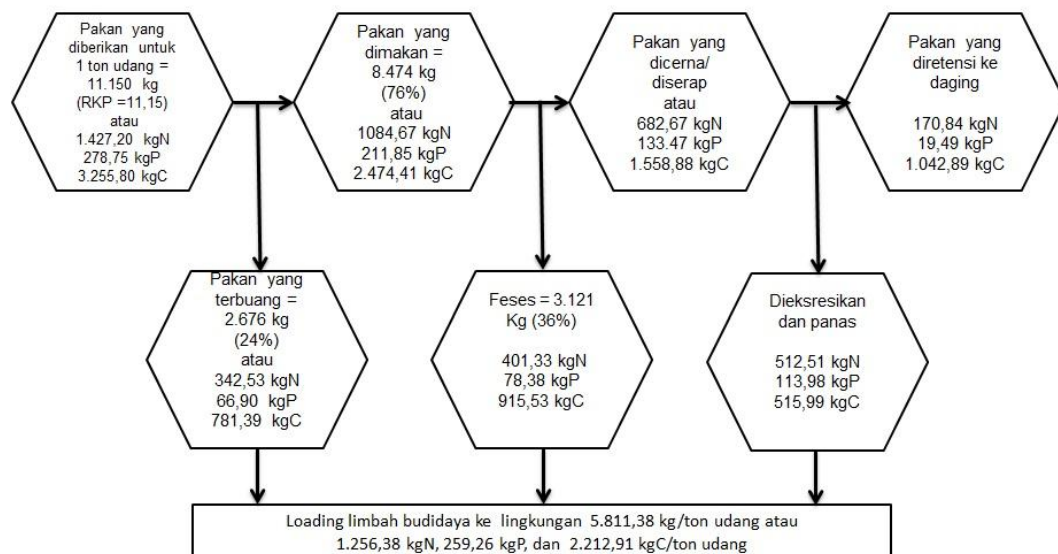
Pakan yang diberikan untuk 1 ton udang = 11.150 kg (RKP =11,15) atau 1.427,20 kgN 278,75 kgP 3.255,80 kgC

Pakan yang dimakan = 8.474 kg (76%) atau 1084,67 kgN 211,85 kgP 2.474,41 kgC

Pakan yang dicerna/ diserap atau 682,67 kgN 133.47 kgP 1.558,88 kgC

Pakan yang diretensi ke daging

170,84 kgN 19,49 kgP 1.042,89 kgC

Pakan yang terbuang = 2.676 kg (24%) atau 342,53 kgN 66,90 kgP 781,39 kgC

Feses = 3.121 Kg (36%)

401,33 kgN 78,38 kgP 915,53 kgC

Dieksresikan dan panas

512,51 kgN 113,98 kgP 515,99 kgC

Loading limbah budidaya ke lingkungan 5.811,38 kg/ton udang atau 1.256,38 kgN, 259,26 kgP, dan 2.212,91 kgC/ton udang